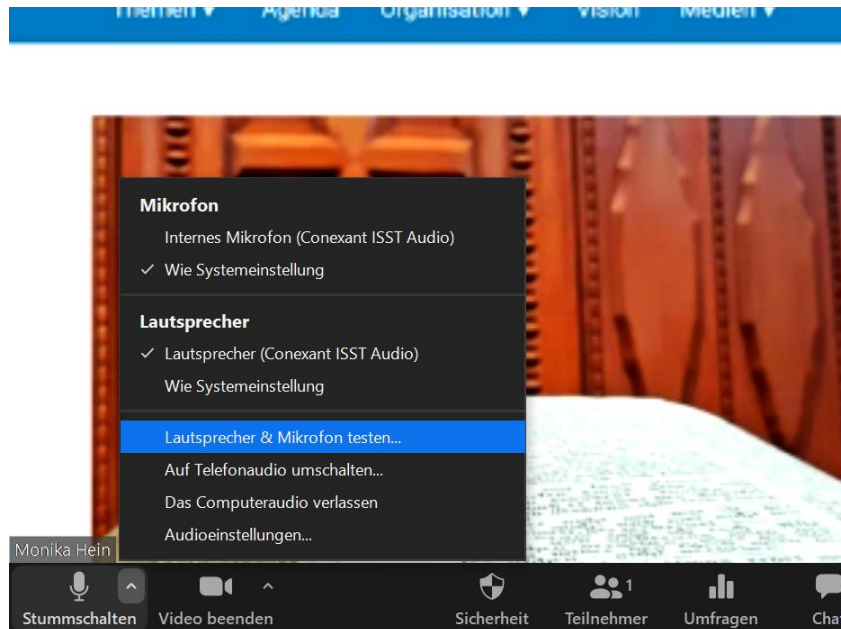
Themen ▾ Agenda Organisation ▾ Vision Medien ▾

Mikrofon
Internes Mikrofon (Conexant ISST Audio)
✓ Wie Systemeinstellung

Lautsprecher
✓ Lautsprecher (Conexant ISST Audio)
Wie Systemeinstellung

Lautsprecher & Mikrofon testen...
Auf Telefonaudio umschalten...
Das Computeraudio verlassen
Audioeinstellungen...

Monika Hein

Stummschalten Video beenden Sicherheit 1 Teilnehmer Umfragen Cha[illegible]